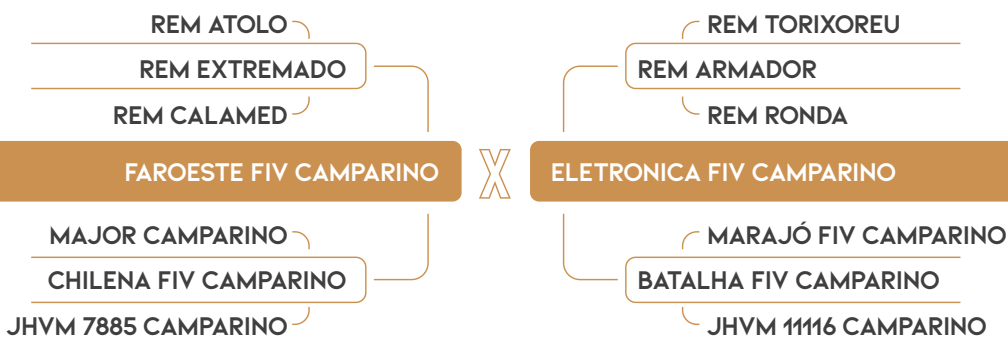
REM ATOLO
REM EXTREMADO
REM CALAMED
FAROESTE FIV CAMPARINO
MAJOR CAMPARINO
CHILENA FIV CAMPARINO
JHVM 7885 CAMPARINO

X

REM TORIXOREU
REM ARMADOR
REM RONDA
ELETRONICA FIV CAMPARINO
MARAJÓ FIV CAMPARINO
BATALHA FIV CAMPARINO
JHVM 11116 CAMPARINO